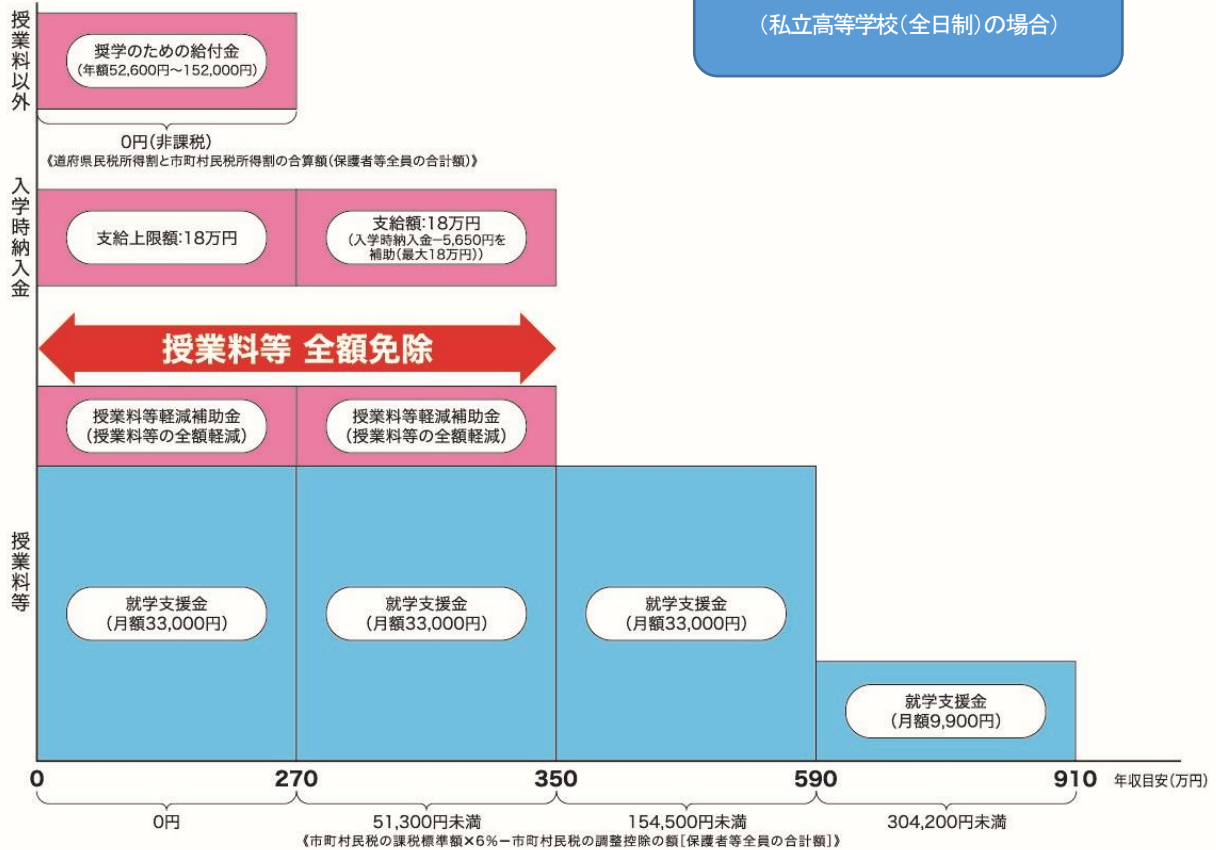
（私立高等学校（全日制）の場合）

授業料以外

奨学のための給付金
(年額52,600円～152,000円)

0円（非課税）
《道府県民税所得割と市町村民税所得割の合算額（保護者等全員の合計額）》

入学時納入金

支給上限額:18万円

支給額:18万円
（入学時納入金－5,650円を補助（最大18万円））

授業料等 全額免除

授業料等軽減補助金
（授業料等の全額軽減）

授業料等軽減補助金
（授業料等の全額軽減）

授業料等

就学支援金
（月額33,000円）

就学支援金
（月額33,000円）

就学支援金
（月額33,000円）

就学支援金
（月額9,900円）

0　270　350　590　910　年収目安（万円）

0円　51,300円未満　154,500円未満　304,200円未満
《市町村民税の課税標準額×6%－市町村民税の調整控除の額［保護者等全員の合計額］》